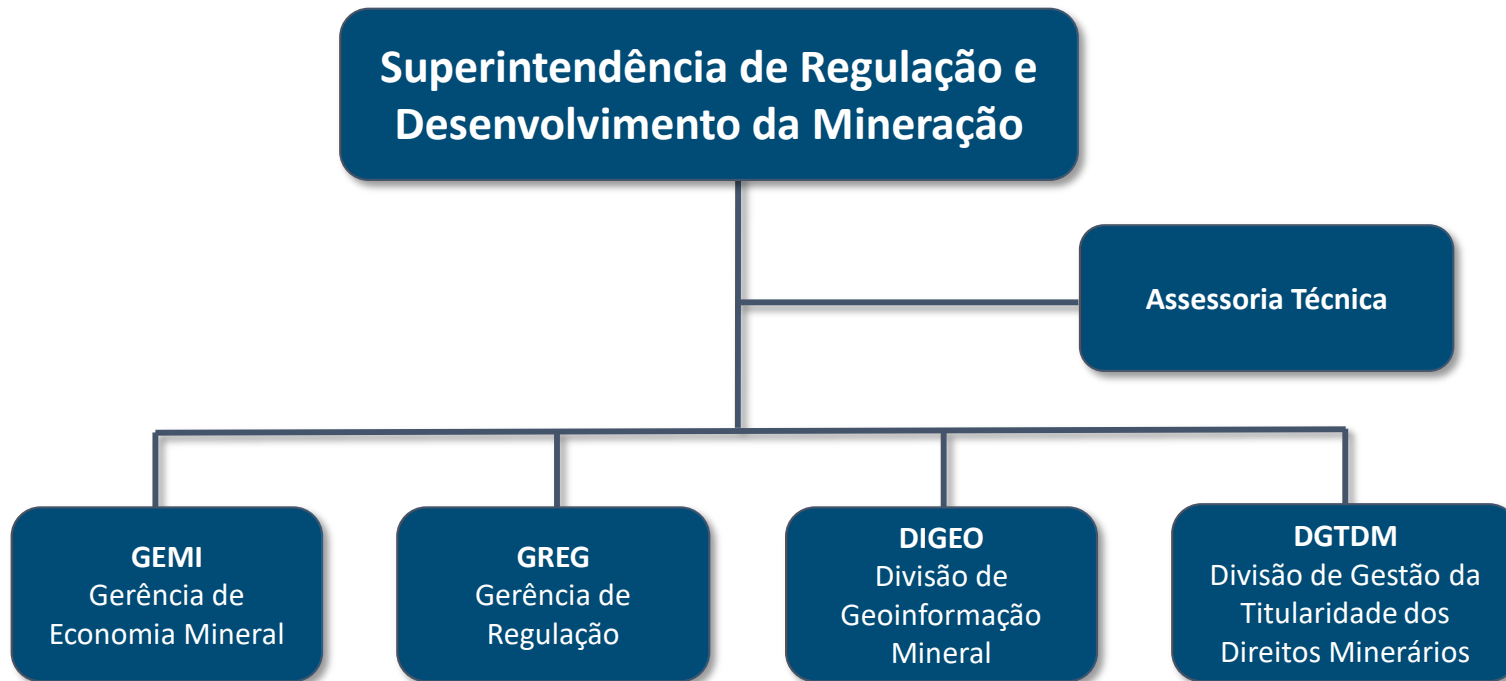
Superintendência de Regulação e Desenvolvimento da Mineração

Assessoria Técnica

GEMI
Gerência de Economia Mineral

GREG
Gerência de Regulação

DIGEO
Divisão de Geoinformação Mineral

DGTDM
Divisão de Gestão da Titularidade dos Direitos Minerários